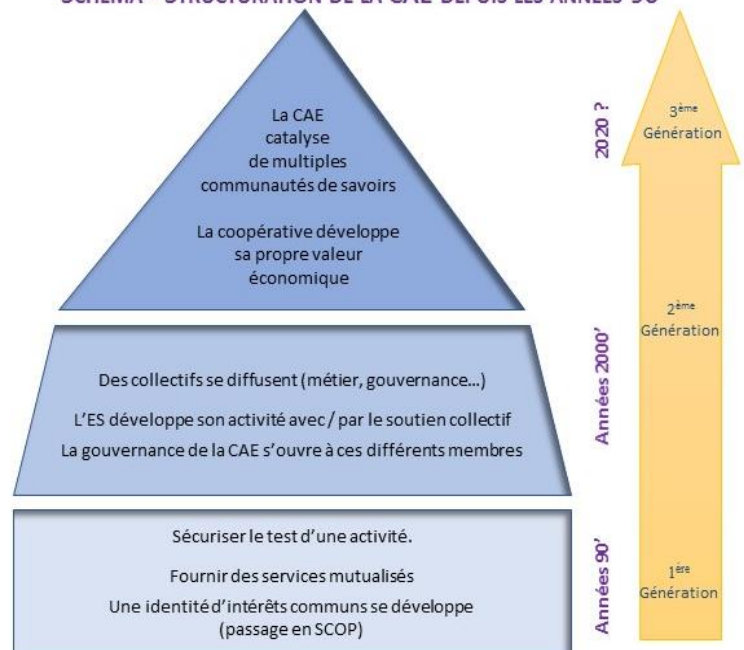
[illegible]

La CAE catalyse de multiples communautés de savoirs

La coopérative développe sa propre valeur économique

Des collectifs se diffusent (métier, gouvernance…)

L'ES développe son activité avec / par le soutien collectif

La gouvernance de la CAE s'ouvre à ces différents membres

Sécuriser le test d'une activité.

Fournir des services mutualisés

Une identité d'intérêts communs se développe (passage en SCOP)

2020 ?

Années 2000'

Années 90'

3ème Génération

2ème Génération

1ère Génération